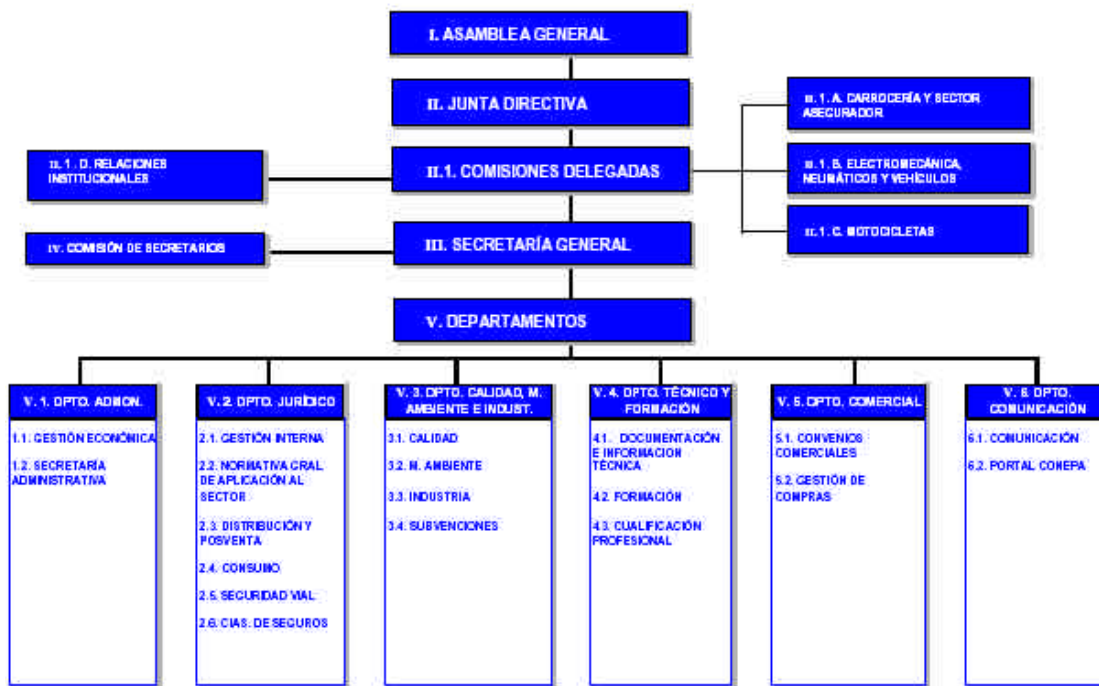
I. ASAMBLEA GENERAL

II. JUNTA DIRECTIVA

II.1. D. RELACIONES INSTITUCIONALES

II.1. COMISIONES DELEGADAS

II.1. A. CARROCERÍA Y SECTOR ASEGURADOR

II.1. B. ELECTROMECÁNICA, NEUMÁTICOS Y VEHÍCULOS

II.1. C. MOTOCICLETAS

IV. COMISIÓN DE SECRETARIOS

III. SECRETARÍA GENERAL

V. DEPARTAMENTOS

V. 1. DPTO. ADMON.

1.1. GESTIÓN ECONÓMICA

1.2. SECRETARÍA ADMINISTRATIVA

V. 2. DPTO. JURÍDICO

2.1. GESTIÓN INTERNA

2.2. NORMATIVA GRAL DE APLICACIÓN AL SECTOR

2.3. DISTRIBUCIÓN Y POSVENTA

2.4. CONSUMO

2.5. SEGURIDAD VIAL

2.6. CIAS. DE SEGUROS

V. 3. DPTO. CALIDAD, M. AMBIENTE E INDUST.

3.1. CALIDAD

3.2. M. AMBIENTE

3.3. INDUSTRIA

3.4. SUBVENCIONES

V. 4. DPTO. TÉCNICO Y FORMACIÓN

4.1. DOCUMENTACIÓN E INFORMACIÓN TÉCNICA

4.2. FORMACIÓN

4.3. CUALIFICACIÓN PROFESIONAL

V. 5. DPTO. COMERCIAL

5.1. CONVENIOS COMERCIALES

5.2. GESTIÓN DE COMPRAS

V. 6 DPTO. COMUNICACIÓN

6.1. COMUNICACIÓN

6.2. PORTAL CONEPA